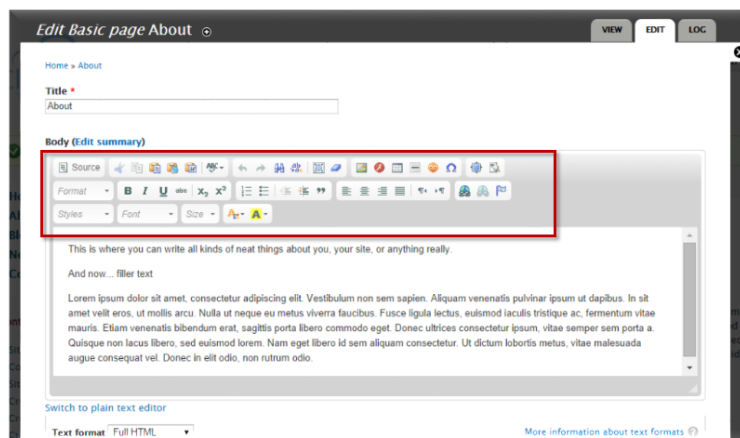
Edit Basic page About

VIEW EDIT LOG

Home » About

Title *

About

Body (Edit summary)

Source

Format Styles Font Size

B I U abc $x_2$ $x^2$

This is where you can write all kinds of neat things about you, your site, or anything really.

And now... filler text

Lorem ipsum dolor sit amet, consectetur adipiscing elit. Vestibulum non sem sapien. Aliquam venenatis pulvinar ipsum ut dapibus. In sit amet velit eros, ut mollis arcu. Nulla ut neque eu metus viverra faucibus. Fusce ligula lectus, euismod iaculis tristique ac, fermentum vitae mauris. Etiam venenatis bibendum erat, sagittis porta libero commodo eget. Donec ultrices consectetur ipsum, vitae semper sem porta a. Quisque non lacus libero, sed euismod lorem. Nam eget libero id sem aliquam consectetur. Ut dictum lobortis metus, vitae malesuada augue consequat vel. Donec in elit odio, non rutrum odio.

Switch to plain text editor

Text format Full HTML

More information about text formats